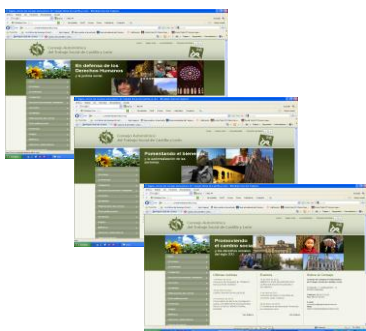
Consejo Autonómico del Trabajo Social de Castilla y León

En defensa de los Derechos Humanos

Consejo Autonómico del Trabajo Social de Castilla y León

Fomentando el bienestar

Consejo Autonómico del Trabajo Social de Castilla y León

Promoviendo el cambio social